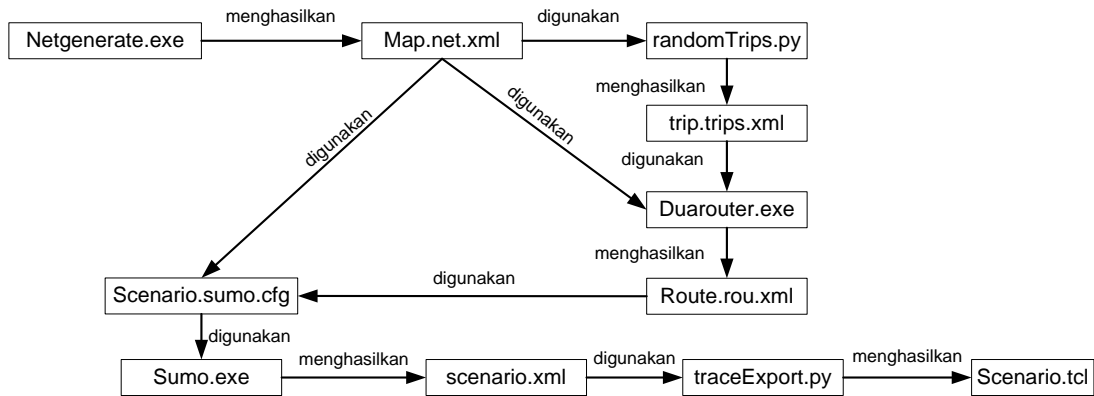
Netgenerate.exe
menghasilkan
Map.net.xml
digunakan
randomTrips.py
menghasilkan
trip.trips.xml
digunakan
digunakan
digunakan
Duarouter.exe
menghasilkan
Scenario.sumo.cfg
digunakan
Route.rou.xml
digunakan
Sumo.exe
menghasilkan
scenario.xml
digunakan
traceExport.py
menghasilkan
Scenario.tcl